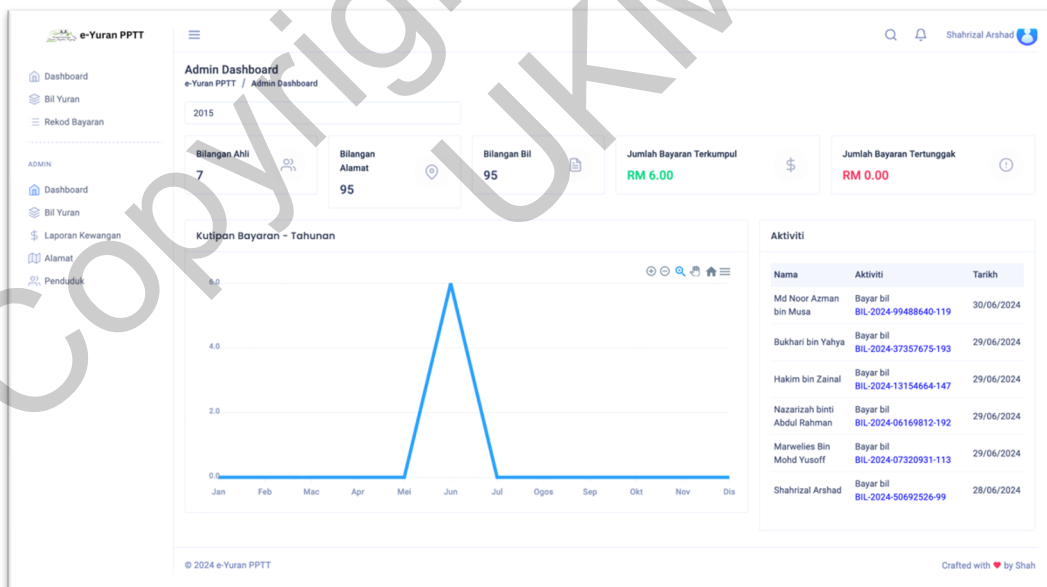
e-Yuran PPTT

Dashboard
Bil Yuran
Rekod Bayaran

ADMIN
Dashboard
Bil Yuran
Laporan Kewangan
Alamat
Penduduk

Shahrizal Arshad

Admin Dashboard
e-Yuran PPTT / Admin Dashboard

2015

Bilangan Ahli
7

Bilangan Alamat
95

Bilangan Bil
95

Jumlah Bayaran Terkumpul
RM 6.00

Jumlah Bayaran Tertunggak
RM 0.00

Kutipan Bayaran - Tahunan

6.0
4.0
2.0
0.0
Jan Feb Mac Apr Mei Jun Jul Ogos Sep Okt Nov Dis

Aktiviti

| Nama | Aktiviti | Tarikh |
|---|---|---|
| Md Noor Azman bin Musa | Bayar bil BIL-2024-99488640-119 | 30/06/2024 |
| Bukhari bin Yahya | Bayar bil BIL-2024-37357675-193 | 29/06/2024 |
| Hakim bin Zainal | Bayar bil BIL-2024-13154664-147 | 29/06/2024 |
| Nazarizah binti Abdul Rahman | Bayar bil BIL-2024-06169812-192 | 29/06/2024 |
| Marwelies Bin Mohd Yusoff | Bayar bil BIL-2024-07320931-113 | 29/06/2024 |
| Shahrizal Arshad | Bayar bil BIL-2024-50692526-99 | 28/06/2024 |

© 2024 e-Yuran PPTT
Crafted with ♥ by Shah

Copyright UKM